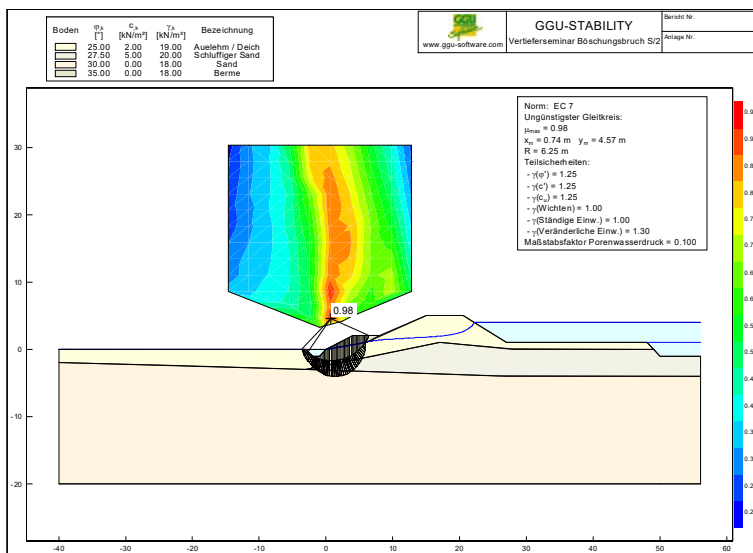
| Boden | $\varphi_k$ [°] | $c_k$ [kN/m²] | $\gamma_k$ [kN/m³] | Bezeichnung |
|---|---|---|---|---|
| | 25.00 | 2.00 | 19.00 | Auelehm / Deich |
| | 27.50 | 5.00 | 20.00 | Schluffiger Sand |
| | 30.00 | 0.00 | 18.00 | Sand |
| | 35.00 | 0.00 | 18.00 | Berme |

GGU
www.ggu-software.com
GGU-STABILITY
Vertieferseminar Böschungsbruch S/2
Bericht Nr.
Anlage Nr.

Norm: EC 7
Ungünstigster Gleitkreis:
$\mu_{max}$ = 0.98
$x_m$ = 0.74 m $y_m$ = 4.57 m
R = 6.25 m
Teilsicherheiten:
- $\gamma$($\varphi$') = 1.25
- $\gamma$(c') = 1.25
- $\gamma$($c_u$) = 1.25
- $\gamma$(Wichten) = 1.00
- $\gamma$(Ständige Einw.) = 1.00
- $\gamma$(Veränderliche Einw.) = 1.30
Maßstabsfaktor Porenwasserdruck = 0.100

0.98

30
20
10
0
-10
-20

-40 -30 -20 -10 0 10 20 30 40 50 60

0.9
0.9
0.8
0.8
0.7
0.7
0.6
0.6
0.5
0.5
0.4
0.4
0.3
0.3
0.2
0.2